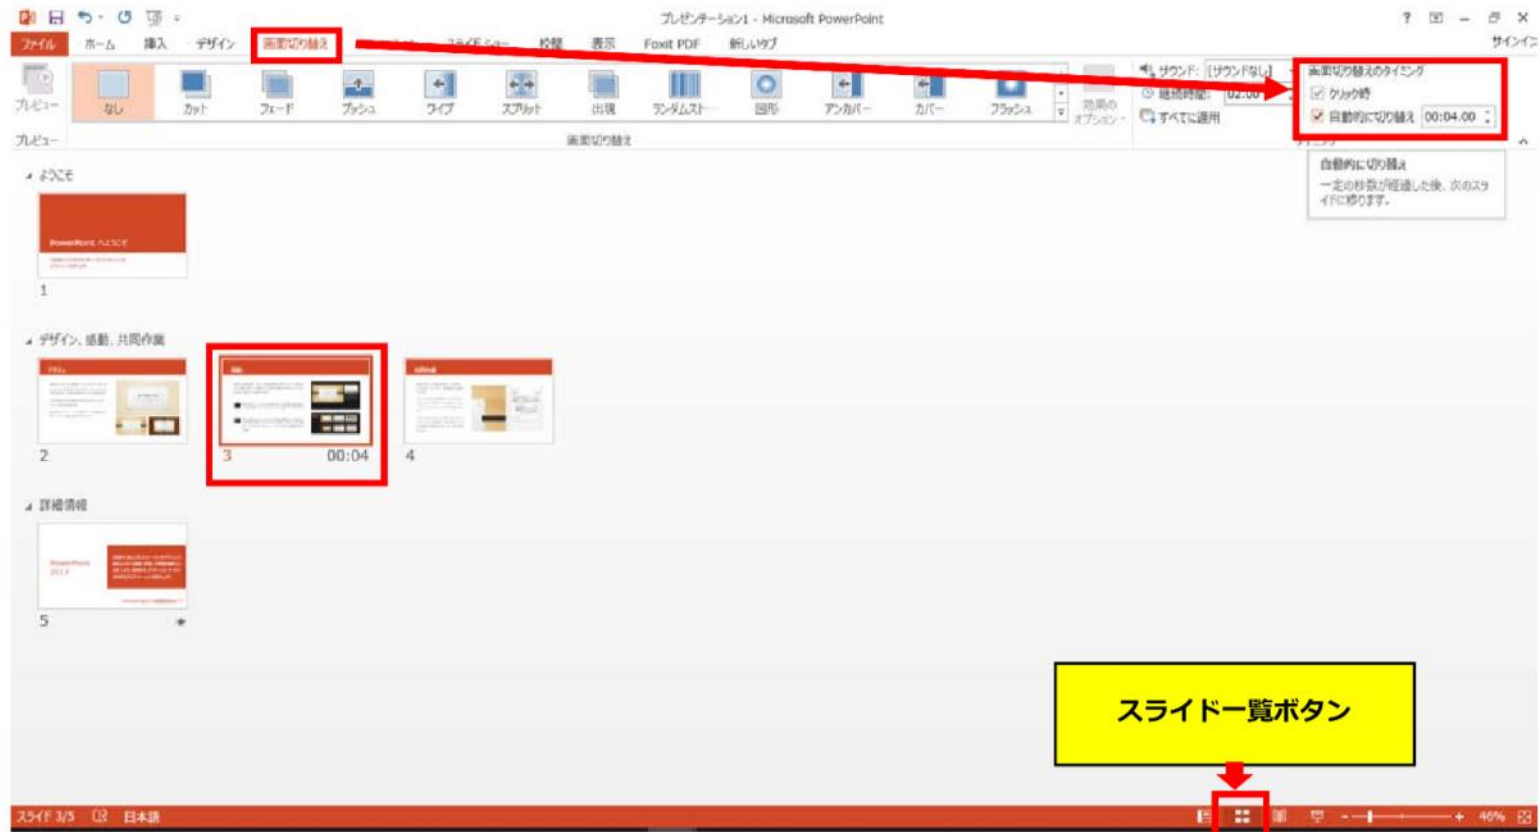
プレゼンテーション1 - Microsoft PowerPoint

? サインイン

ファイル ホーム 挿入 デザイン 画面切り替え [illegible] スライド ショー 校閲 表示 Foxit PDF 新しいタブ

プレビュー なし カット フェード プッシュ ワイプ スプリット 出現 ランダムストライプ 図形 アンカバー カバー フラッシュ 効果のオプション

サウンド: [サウンドなし] 継続時間: 02.00 すべてに適用

画面切り替えのタイミング
クリック時
自動的に切り替え 00:04.00

プレビュー 画面切り替え

自動的に切り替え
一定の秒数が経過した後、次のスライドに移ります。

ようこそ

PowerPoint へようこそ

1

デザイン、感動、共同作業

2

3 00:04

4

詳細情報

PowerPoint 2013

5

スライド一覧ボタン

スライド 3/5 日本語 46%